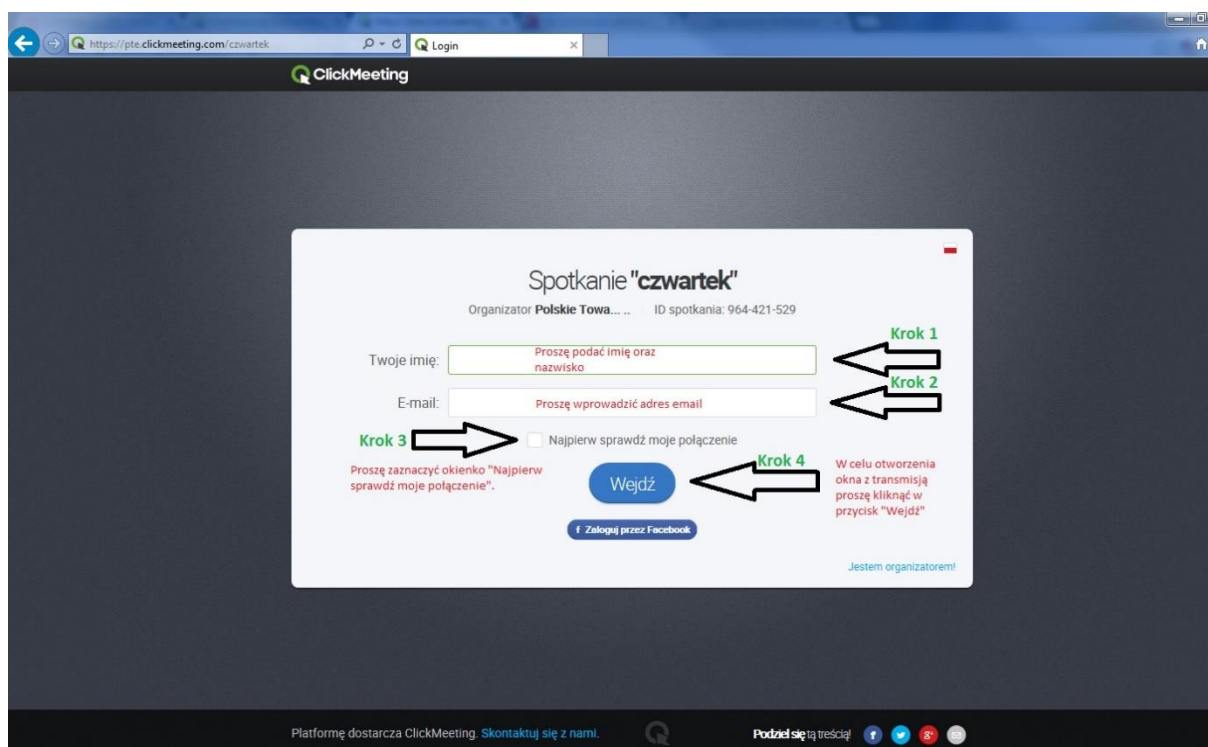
https://pte.clickmeeting.com/czwartek

Login

ClickMeeting

Spotkanie "czwartek"

Organizator Polskie Towa... ... ID spotkania: 964-421-529

Krok 1

Twoje imię: Proszę podać imię oraz nazwisko

Krok 2

E-mail: Proszę wprowadzić adres email

Krok 3

Najpierw sprawdź moje połączenie

Proszę zaznaczyć okienko "Najpierw sprawdź moje połączenie".

Krok 4

Wejdź

W celu otworzenia okna z transmisją proszę kliknąć w przycisk "Wejdź"

f Zaloguj przez Facebook

Jestem organizatorem!

Platformę dostarcza ClickMeeting. Skontaktuj się z nami.

Podziel się tą treścią!